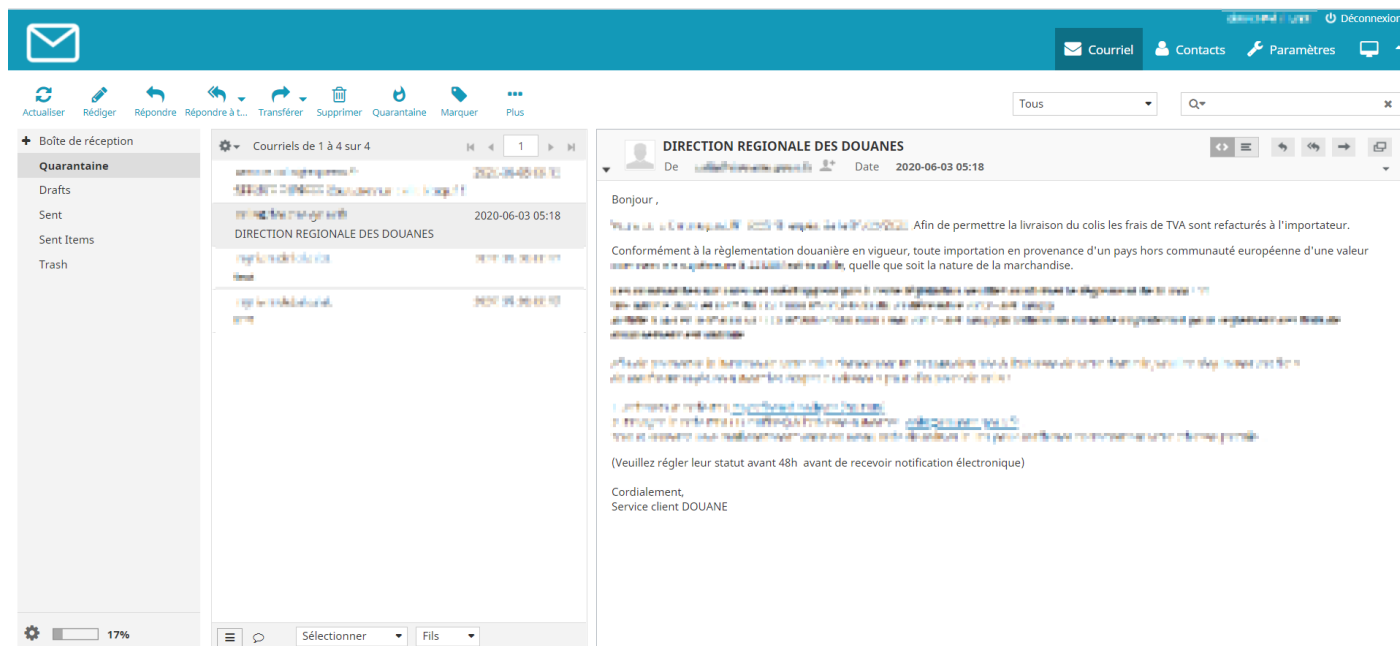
Déconnexion

Courriel Contacts Paramètres

Actualiser Rédiger Répondre Répondre à t... Transférer Supprimer Quarantaine Marquer Plus

Tous

Boîte de réception
Quarantaine
Drafts
Sent
Sent Items
Trash

17%

Courriels de 1 à 4 sur 4

1

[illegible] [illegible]
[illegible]

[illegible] 2020-06-03 05:18
DIRECTION REGIONALE DES DOUANES

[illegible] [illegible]
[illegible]

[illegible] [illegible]
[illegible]

Sélectionner Fils

DIRECTION REGIONALE DES DOUANES
De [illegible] Date 2020-06-03 05:18

Bonjour ,

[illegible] Afin de permettre la livraison du colis les frais de TVA sont refacturés à l'importateur.

Conformément à la règlementation douanière en vigueur, toute importation en provenance d'un pays hors communauté européenne d'une valeur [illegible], quelle que soit la nature de la marchandise.

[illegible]

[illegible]

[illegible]

(Veuillez régler leur statut avant 48h avant de recevoir notification électronique)

Cordialement,
Service client DOUANE